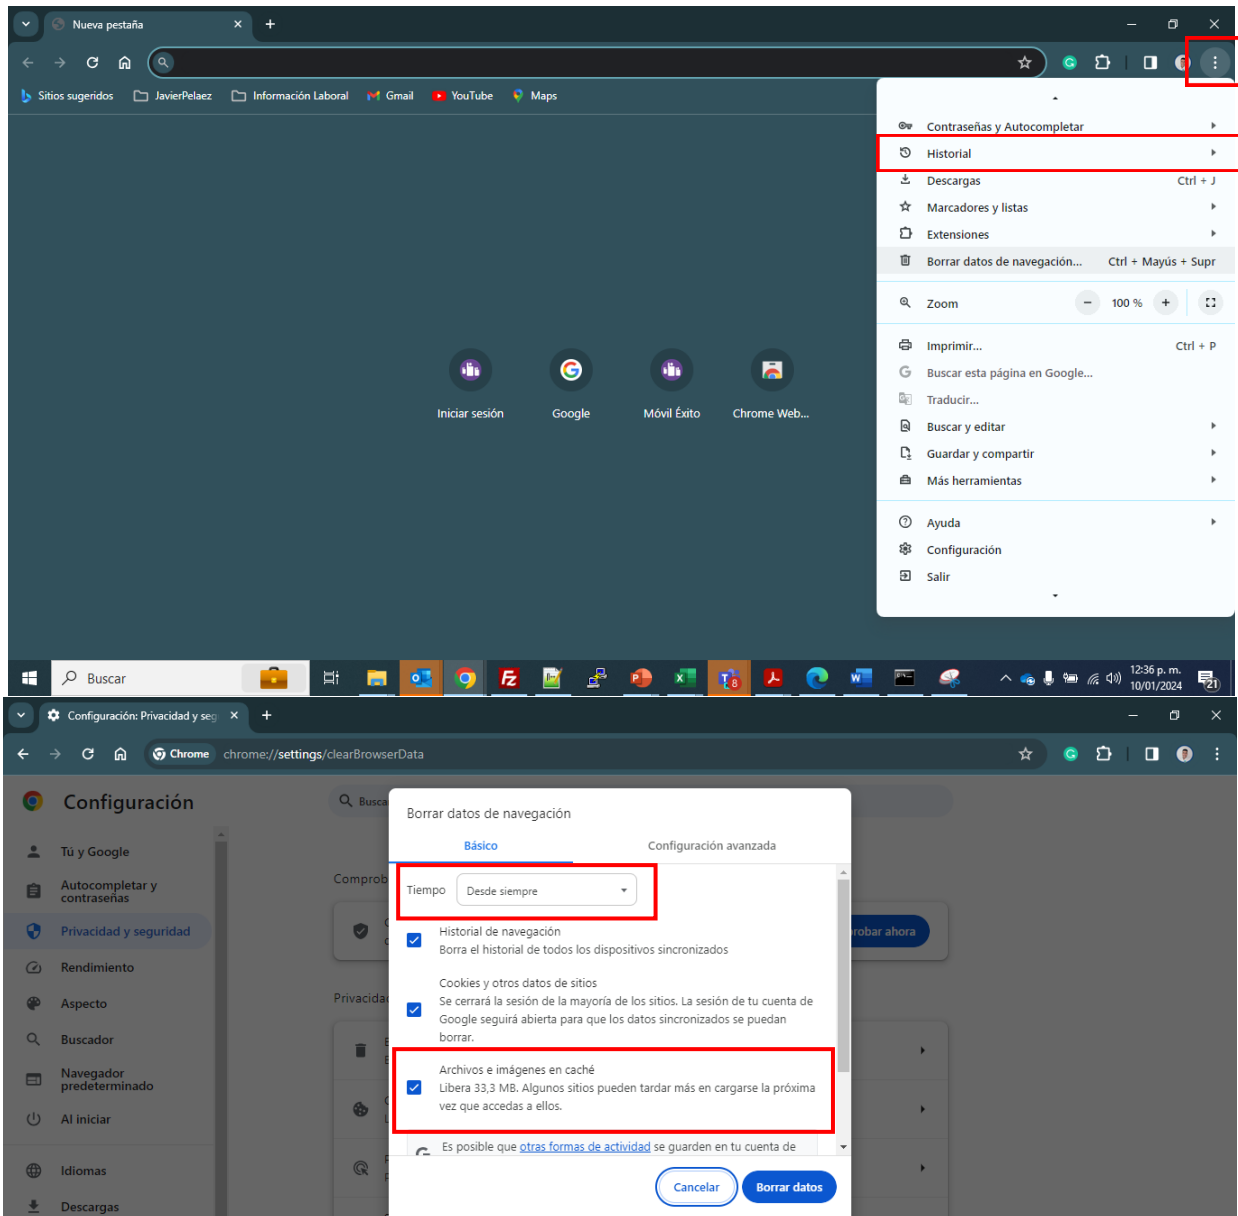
Nueva pestaña

Sitios sugeridos JavierPelaez Información Laboral Gmail YouTube Maps

Contraseñas y Autocompletar
Historial
Descargas Ctrl + J
Marcadores y listas
Extensiones
Borrar datos de navegación... Ctrl + Mayús + Supr
Zoom − 100 % +
Imprimir... Ctrl + P
Buscar esta página en Google...
Traducir...
Buscar y editar
Guardar y compartir
Más herramientas
Ayuda
Configuración
Salir

Iniciar sesión Google Móvil Éxito Chrome Web...

Buscar
12:36 p. m.
10/01/2024
21

Configuración: Privacidad y seg
Chrome chrome://settings/clearBrowserData

Configuración
Buscar
Tú y Google
Autocompletar y contraseñas
Privacidad y seguridad
Rendimiento
Aspecto
Buscador
Navegador predeterminado
Al iniciar
Idiomas
Descargas

Comprob
Privacida
robar ahora

Borrar datos de navegación
Básico Configuración avanzada
Tiempo Desde siempre
Historial de navegación
Borra el historial de todos los dispositivos sincronizados
Cookies y otros datos de sitios
Se cerrará la sesión de la mayoría de los sitios. La sesión de tu cuenta de Google seguirá abierta para que los datos sincronizados se puedan borrar.
Archivos e imágenes en caché
Libera 33,3 MB. Algunos sitios pueden tardar más en cargarse la próxima vez que accedas a ellos.
Es posible que otras formas de actividad se guarden en tu cuenta de
Cancelar Borrar datos